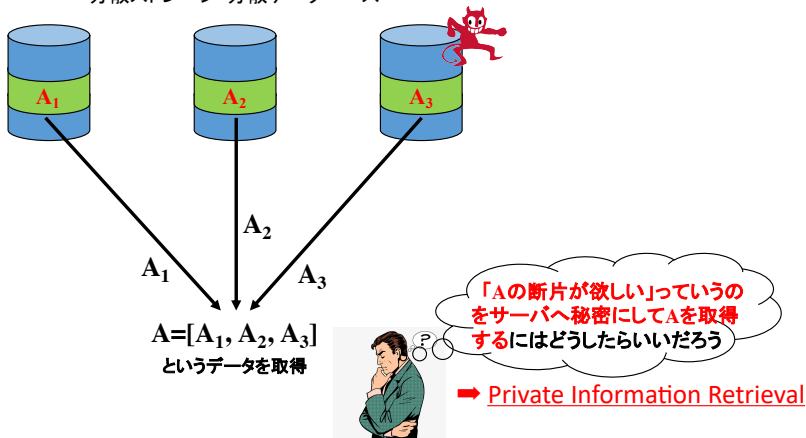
$A_1$

$A_2$

$A_3$

$A_2$

$A_1$

$A_3$

A=[$A_1$, $A_2$, $A_3$]
というデータを取得

「Aの断片が欲しい」っていうのをサーバへ秘密にしてAを取得するにはどうしたらいいだろう

?

➡ Private Information Retrieval